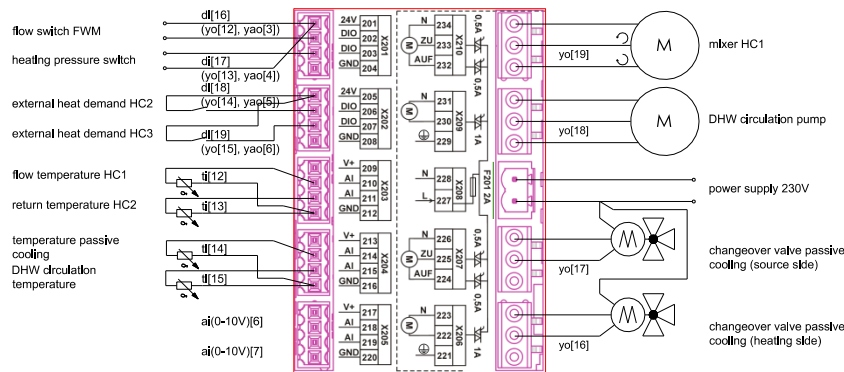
flow switch FWM
heating pressure switch
external heat demand HC2
external heat demand HC3
flow temperature HC1
return temperature HC2
temperature passive cooling
DHW circulation temperature
ai(0-10V)[6]
ai(0-10V)[7]

di[16]
(yo[12], yao[3])
di[17]
(yo[13], yao[4])
di[18]
(yo[14], yao[5])
di[19]
(yo[15], yao[6])
ti[12]
ti[13]
ti[14]
ti[15]

24V 201
DIO 202
DIO 203
GND 204
X201
24V 205
DIO 206
DIO 207
GND 208
X202
V+ 209
AI 210
AI 211
GND 212
X203
V+ 213
AI 214
AI 215
GND 216
X204
V+ 217
AI 218
AI 219
GND 220
X205

N 234
ZU 233
AUF 232
X210
0.5A
0.5A
N 231
230
229
X209
1A
N 228
L 227
X208
F201 2A
N 226
ZU 225
AUF 224
X207
0.5A
0.5A
N 223
222
221
X206
1A

M
yo[19]
mixer HC1
M
yo[18]
DHW circulation pump
power supply 230V
M
yo[17]
changeover valve passive cooling (source side)
M
yo[16]
changeover valve passive cooling (heating side)